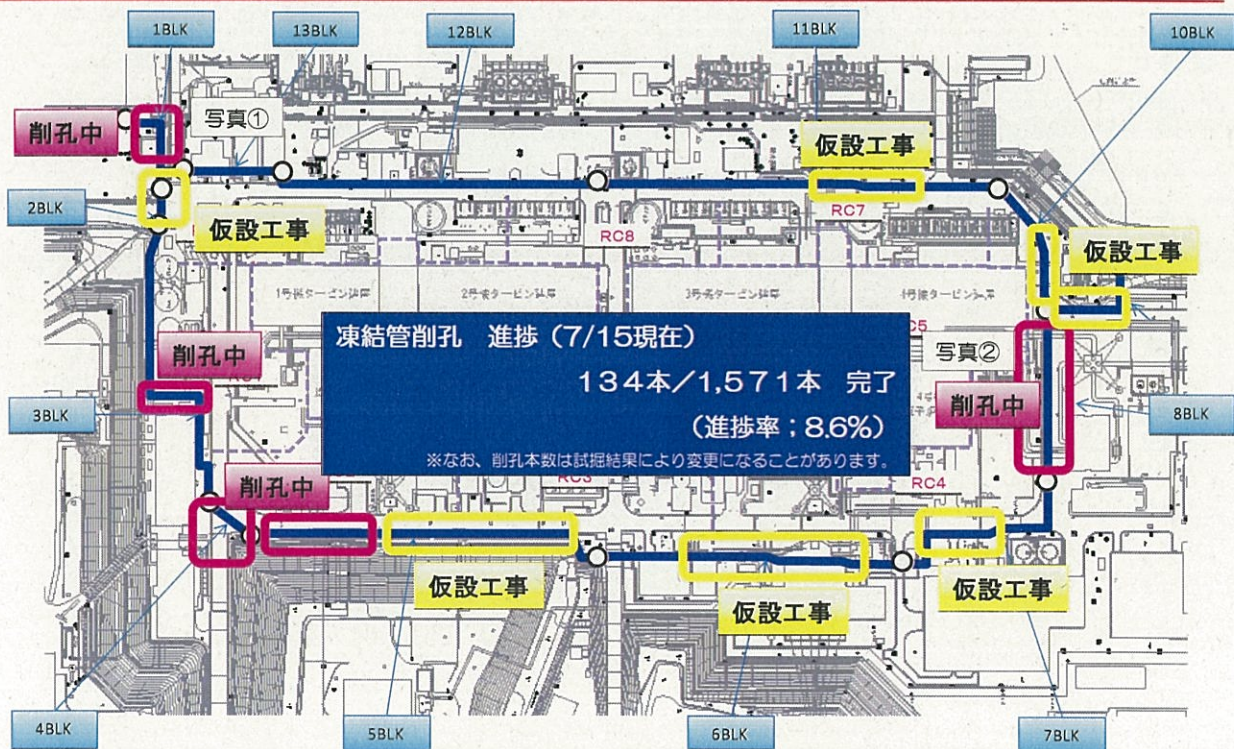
1BLK
13BLK
12BLK
11BLK
10BLK

削孔中
写真①
仮設工事
2BLK
仮設工事
RC7
RC8
仮設工事
1号機タービン建屋
2号機タービン建屋
3号機タービン建屋
4号機タービン建屋
RC5
写真②

凍結管削孔　進捗（7/15現在）
134本／1,571本　完了
（進捗率；8.6%）
※なお、削孔本数は試掘結果により変更になることがあります。

削孔中
3BLK
削孔中
8BLK
削孔中
RC3
RC4
仮設工事
仮設工事
仮設工事
4BLK
5BLK
6BLK
7BLK